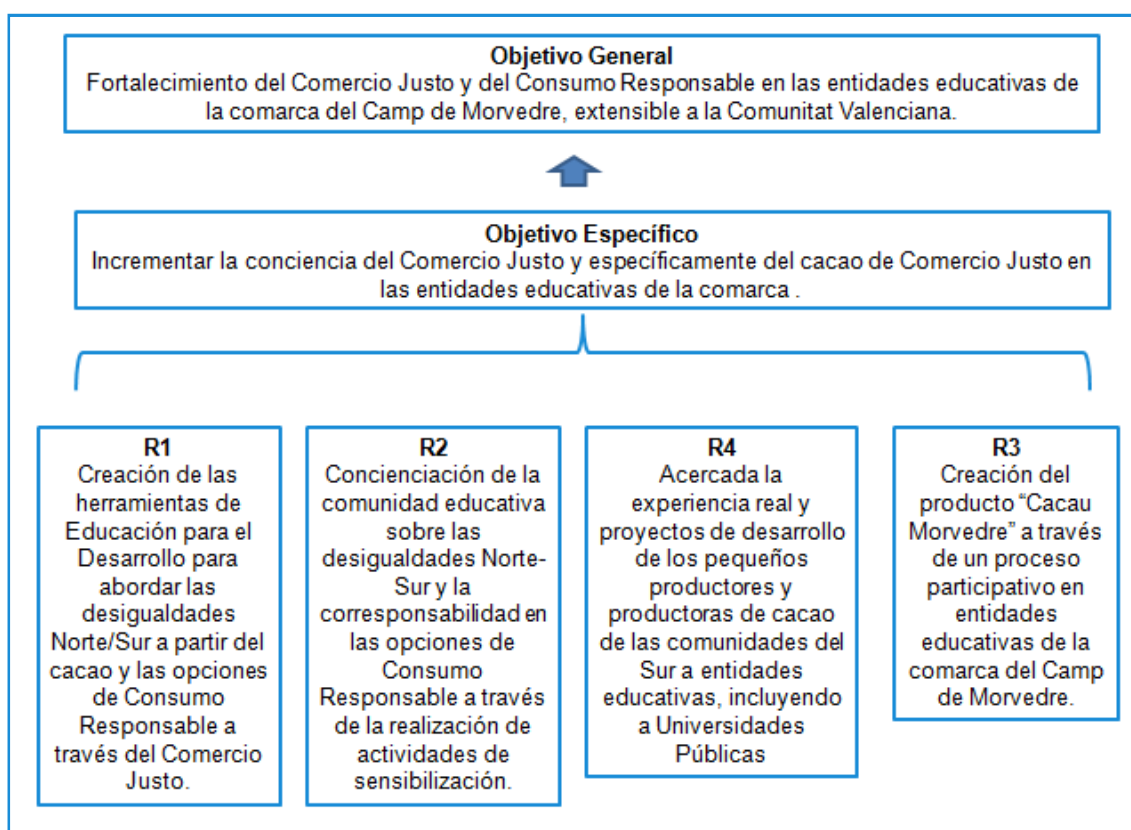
**Objetivo General**
Fortalecimiento del Comercio Justo y del Consumo Responsable en las entidades educativas de la comarca del Camp de Morvedre, extensible a la Comunitat Valenciana.

**Objetivo Específico**
Incrementar la conciencia del Comercio Justo y específicamente del cacao de Comercio Justo en las entidades educativas de la comarca .

**R1**
Creación de las herramientas de Educación para el Desarrollo para abordar las desigualdades Norte/Sur a partir del cacao y las opciones de Consumo Responsable a través del Comercio Justo.

**R2**
Concienciación de la comunidad educativa sobre las desigualdades Norte-Sur y la corresponsabilidad en las opciones de Consumo Responsable a través de la realización de actividades de sensibilización.

**R4**
Acercada la experiencia real y proyectos de desarrollo de los pequeños productores y productoras de cacao de las comunidades del Sur a entidades educativas, incluyendo a Universidades Públicas

**R3**
Creación del producto "Cacau Morvedre" a través de un proceso participativo en entidades educativas de la comarca del Camp de Morvedre.